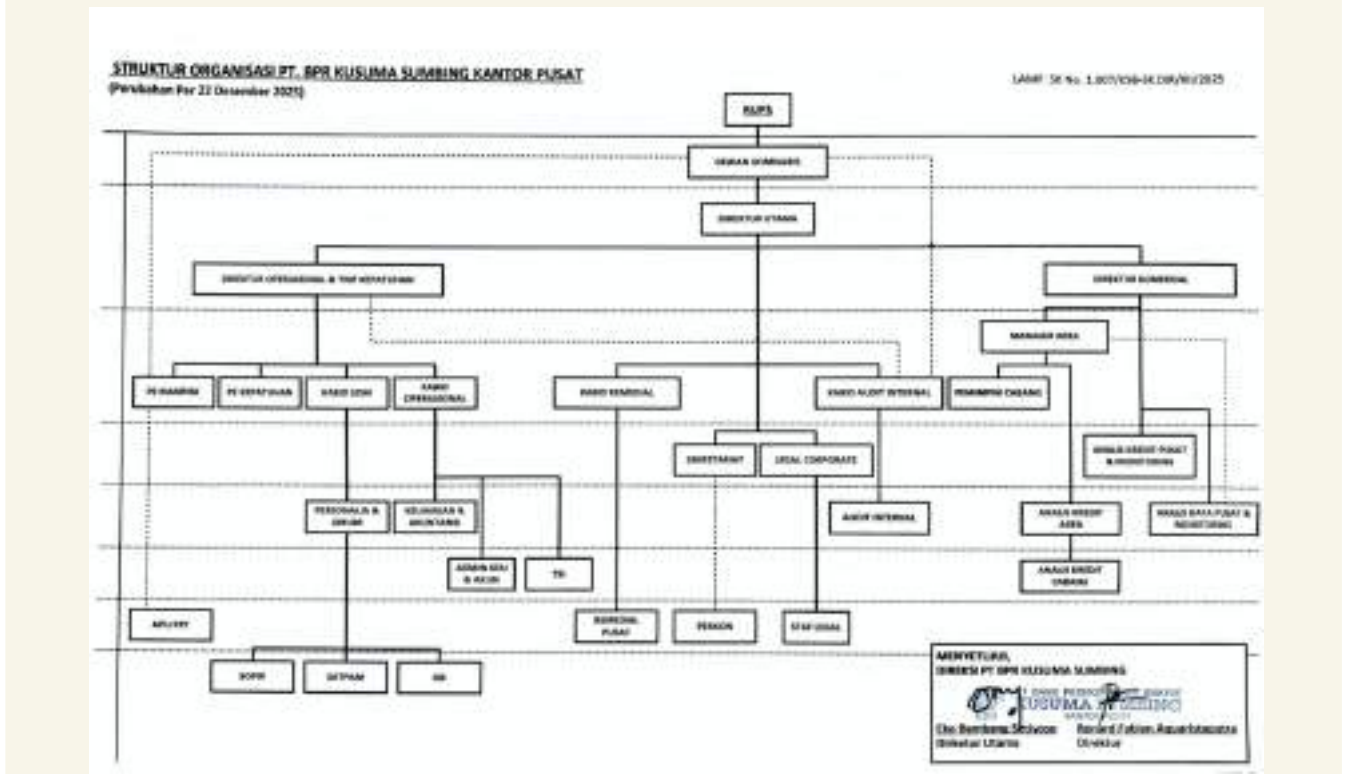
STRUKTUR ORGANISASI PT. BPR KUSUMA SUMBING KANTOR PUSAT
(Perubahan Per 22 Desember 2025)

LAMP. SK No. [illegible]/2025

RUPS

DEWAN KOMISARIS

DIREKTUR UTAMA

DIREKTUR OPERASIONAL & YANG MEMBAWAHKAN FUNGSI KEPATUHAN

DIREKTUR BISNIS

MANAJER AREA

PE MANRISK

PE KEPATUHAN

KABAG SDM

KABAG OPERASIONAL

KABAG KOMERSIAL

KABAG AUDIT INTERNAL

PEMIMPIN CABANG

SEKRETARIAT

LEGAL CORPORATE

ANALIS KREDIT PUSAT & MONITORING

PERSONALIA & UMUM

KEUANGAN & AKUNTANSI

AUDIT INTERNAL

ANALIS KREDIT AREA

ANALIS DATA PUSAT & MONITORING

ADMIN KEU & AKUN

TSI

ANALIS KREDIT CABANG

APU PPT

KOMERSIAL PUSAT

PESIDEN

STAF LEGAL

SOPIR

SATPAM

OB

MENYETUJUI,
DIREKSI PT BPR KUSUMA SUMBING

Eko Bambang Setiyono
Direktur Utama

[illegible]
Direktur